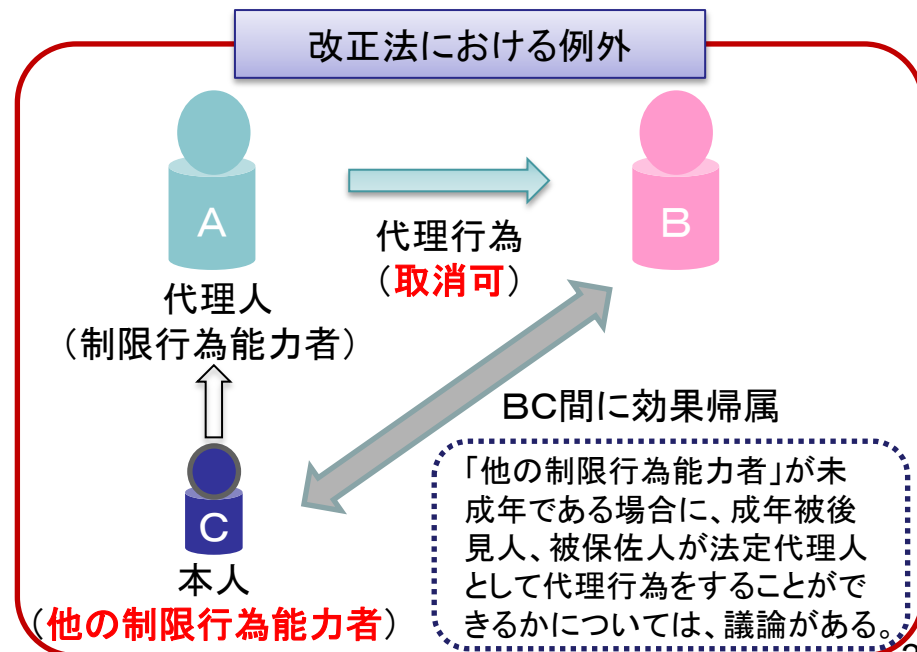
改正法における例外

A

代理人
（制限行為能力者）

代理行為
（取消可）

B

BC間に効果帰属

C

本人
（他の制限行為能力者）

「他の制限行為能力者」が未成年である場合に、成年被後見人、被保佐人が法定代理人として代理行為をすることができるかについては、議論がある。